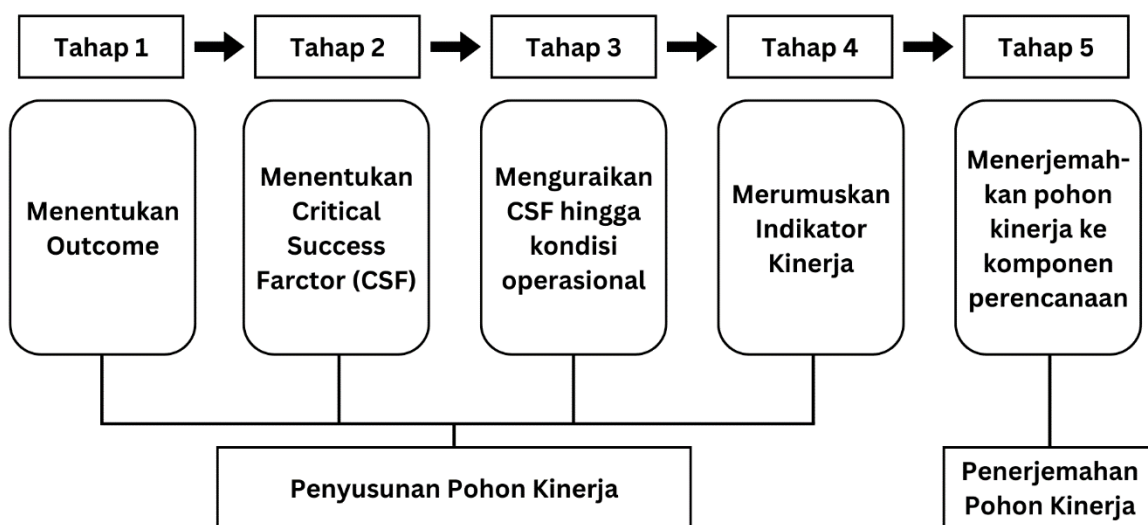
Tahap 1

Tahap 2

Tahap 3

Tahap 4

Tahap 5

Menentukan Outcome

Menentukan Critical Success Farctor (CSF)

Menguraikan CSF hingga kondisi operasional

Merumuskan Indikator Kinerja

Menerjemahkan pohon kinerja ke komponen perencanaan

Penyusunan Pohon Kinerja

Penerjemahan Pohon Kinerja